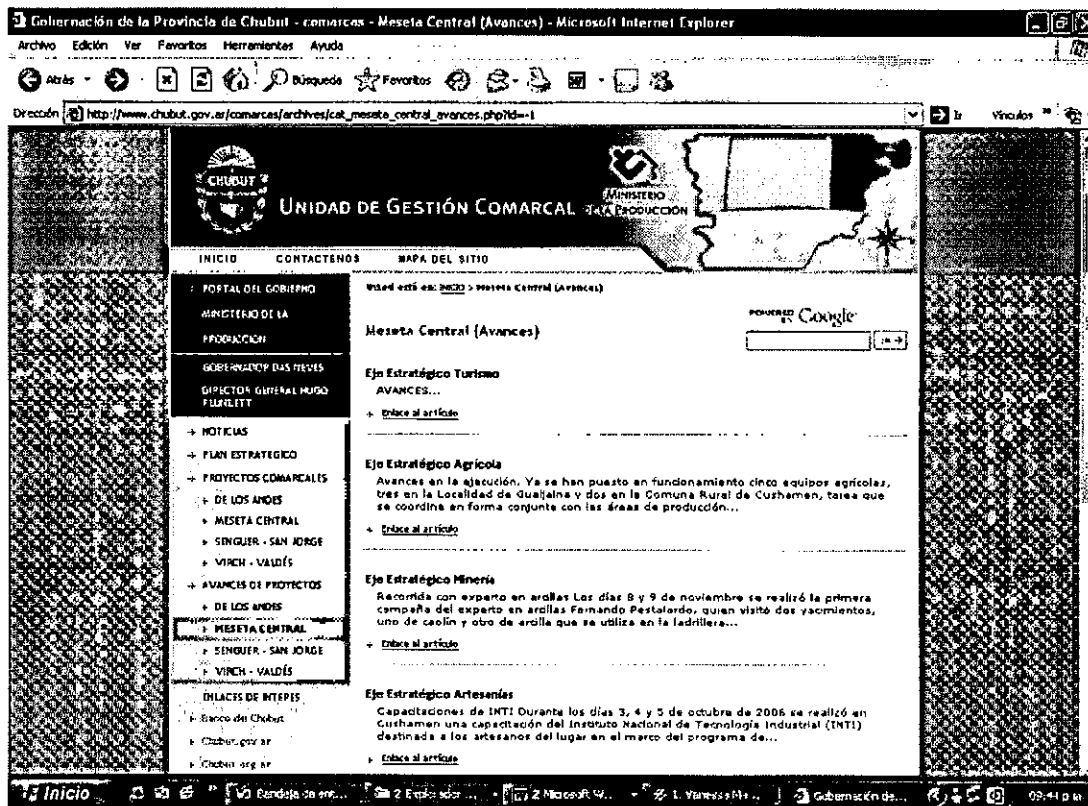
Gobernación de la Provincia de Chubut - comarcas - Meseta Central (Avances) - Microsoft Internet Explorer

Archivo Edición Ver Favoritos Herramientas Ayuda

Atrás Búsqueda Favoritos

Dirección http://www.chubut.gov.ar/comarcas/archives/cat_meseta_central_avances.php?id=1

Ir Vínculos

CHUBUT

UNIDAD DE GESTIÓN COMARCAL

MINISTERIO DE LA PRODUCCIÓN

INICIO CONTACTENOS MAPA DEL SITIO

PORTAL DEL GOBIERNO

MINISTERIO DE LA PRODUCCION

GOBERNADOR DAS NEVES

DIRECTOR GENERAL HUGO FLUNLETT

+ NOTICIAS

+ PLAN ESTRATEGICO

+ PROYECTOS COMARCALES

+ DE LOS ANDES

+ MESETA CENTRAL

+ SENGUER - SAN JORGE

+ VIRCH - VALDÉS

+ AVANCES DE PROYECTOS

+ DE LOS ANDES

+ MESETA CENTRAL

+ SENGUER - SAN JORGE

+ VIRCH - VALDÉS

ENLACES DE INTERES

Banco del Chubut

Chubut.gov.ar

Chubut.org.ar

Usted está en: INICIO > Meseta Central (Avances)

POWERED BY Google

Meseta Central (Avances)

Eje Estratégico Turismo

AVANCES...

+ Enlace al artículo

Eje Estratégico Agrícola

Avances en la ejecución. Ya se han puesto en funcionamiento cinco equipos agrícolas, tres en la Localidad de Gualjaina y dos en la Comuna Rural de Cushamen, tarea que se coordina en forma conjunte con las áreas de producción...

+ Enlace al artículo

Eje Estratégico Minería

Recorrida con experto en arcillas Los días 8 y 9 de noviembre se realizó la primera campaña del experto en arcillas Fernando Pestalardo, quien visitó dos yacimientos, uno de caolín y otro de arcilla que se utiliza en la ladrillera...

+ Enlace al artículo

Eje Estratégico Artesanías

Capacitaciones de INTI Durante los días 3, 4 y 5 de octubre de 2006 se realizó en Cushamen una capacitación del Instituto Nacional de Tecnología Industrial (INTI) destinada a los artesanos del lugar en el marco del programa de...

+ Enlace al artículo

Inicio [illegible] 2 Explorador... 2 Microsoft W... 1 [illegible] Gobernación de... 09:41 p.m.